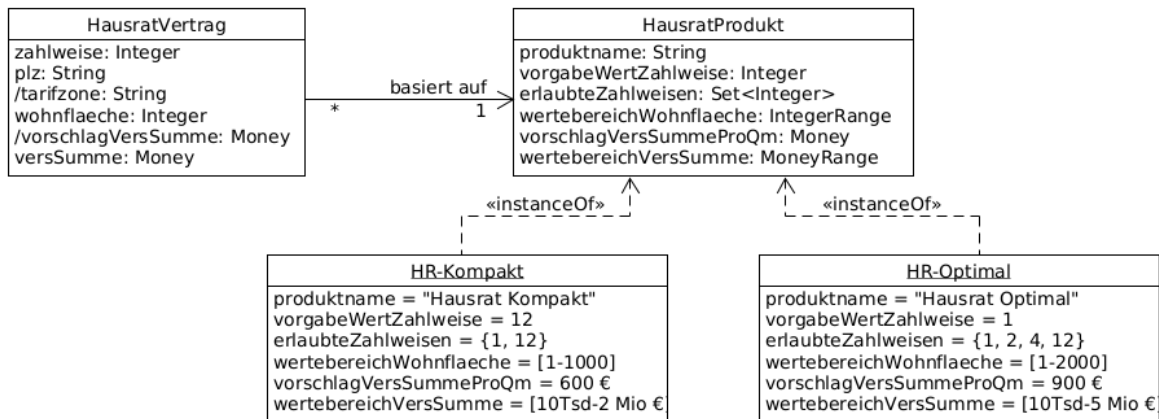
HausratVertrag
zahlweise: Integer
plz: String
/tarifzone: String
wohnflaeche: Integer
/vorschlagVersSumme: Money
versSumme: Money

basiert auf
*
1

HausratProdukt
produktname: String
vorgabeWertZahlweise: Integer
erlaubteZahlweisen: Set<Integer>
wertebereichWohnflaeche: IntegerRange
vorschlagVersSummeProQm: Money
wertebereichVersSumme: MoneyRange

«instanceOf»

«instanceOf»

HR-Kompakt
produktname = "Hausrat Kompakt"
vorgabeWertZahlweise = 12
erlaubteZahlweisen = {1, 12}
wertebereichWohnflaeche = [1-1000]
vorschlagVersSummeProQm = 600 €
wertebereichVersSumme = [10Tsd-2 Mio €

HR-Optimal
produktname = "Hausrat Optimal"
vorgabeWertZahlweise = 1
erlaubteZahlweisen = {1, 2, 4, 12}
wertebereichWohnflaeche = [1-2000]
vorschlagVersSummeProQm = 900 €
wertebereichVersSumme = [10Tsd-5 Mio €